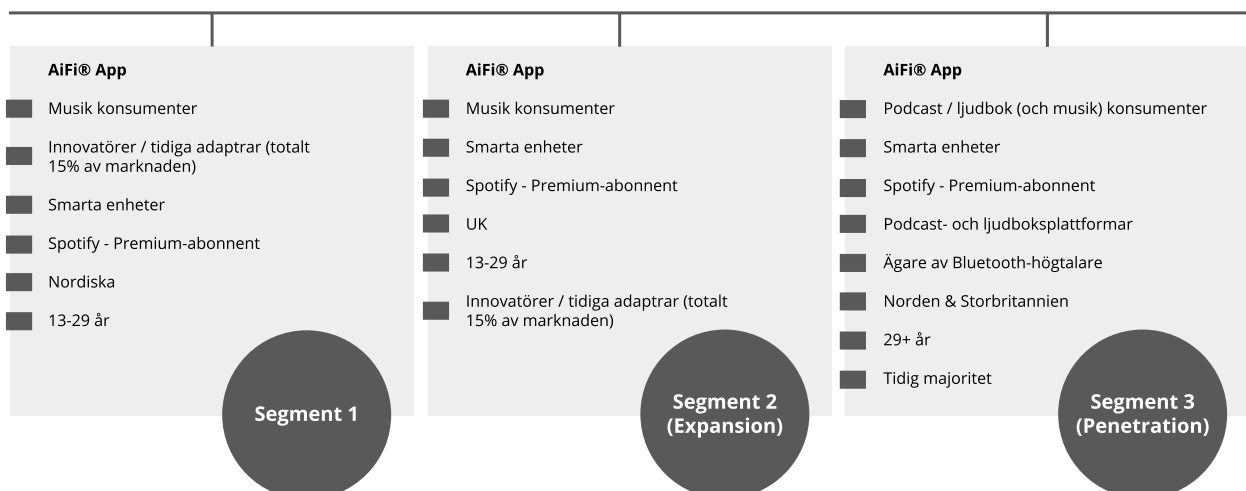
AiFi® App

Musik konsumenter

Innovatörer / tidiga adaptrar (totalt 15% av marknaden)

Smarta enheter

Spotify - Premium-abonnent

Nordiska

13-29 år

Segment 1

AiFi® App

Musik konsumenter

Smarta enheter

Spotify - Premium-abonnent

UK

13-29 år

Innovatörer / tidiga adaptrar (totalt 15% av marknaden)

Segment 2 (Expansion)

AiFi® App

Podcast / ljudbok (och musik) konsumenter

Smarta enheter

Spotify - Premium-abonnent

Podcast- och ljudboksplattformar

Ägare av Bluetooth-högtalare

Norden & Storbritannien

29+ år

Tidig majoritet

Segment 3 (Penetration)